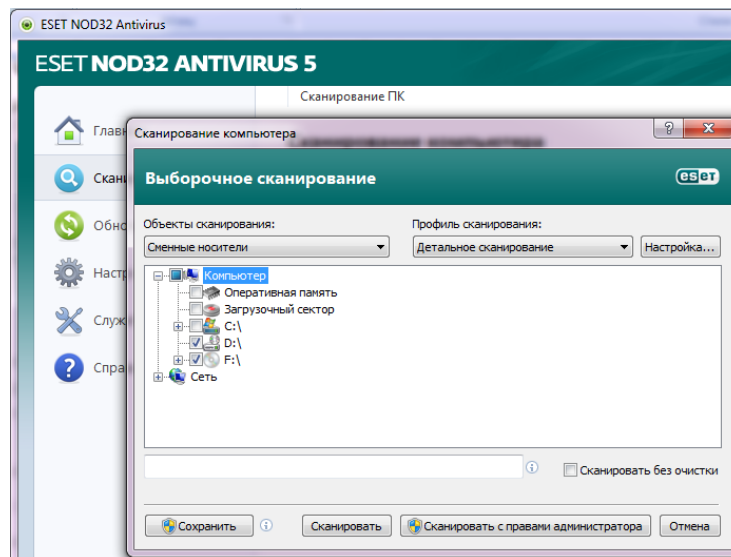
ESET NOD32 Antivirus

ESET NOD32 ANTIVIRUS 5

Главн

Скани

Обно

Настр

Служ

Справ

Сканирование ПК

Сканирование компьютера

?

x

Выборочное сканирование

eset

Объекты сканирования:

Сменные носители

Профиль сканирования:

Детальное сканирование

Настройка...

Компьютер

Оперативная память

Загрузочный сектор

C:\

D:\

F:\

Сеть

Сканировать без очистки

Сохранить

Сканировать

Сканировать с правами администратора

Отмена